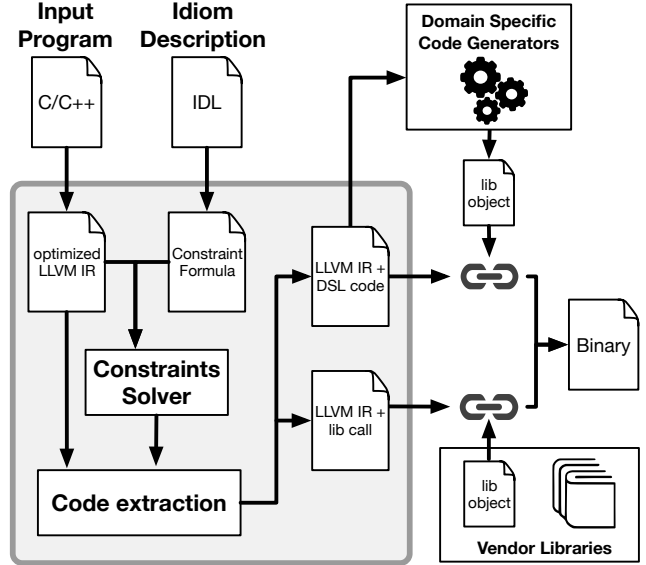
Input Program

Idiom Description

C/C++

IDL

Domain Specific Code Generators

lib object

optimized LLVM IR

Constraint Formula

LLVM IR + DSL code

Constraints Solver

Binary

LLVM IR + lib call

Code extraction

lib object

Vendor Libraries